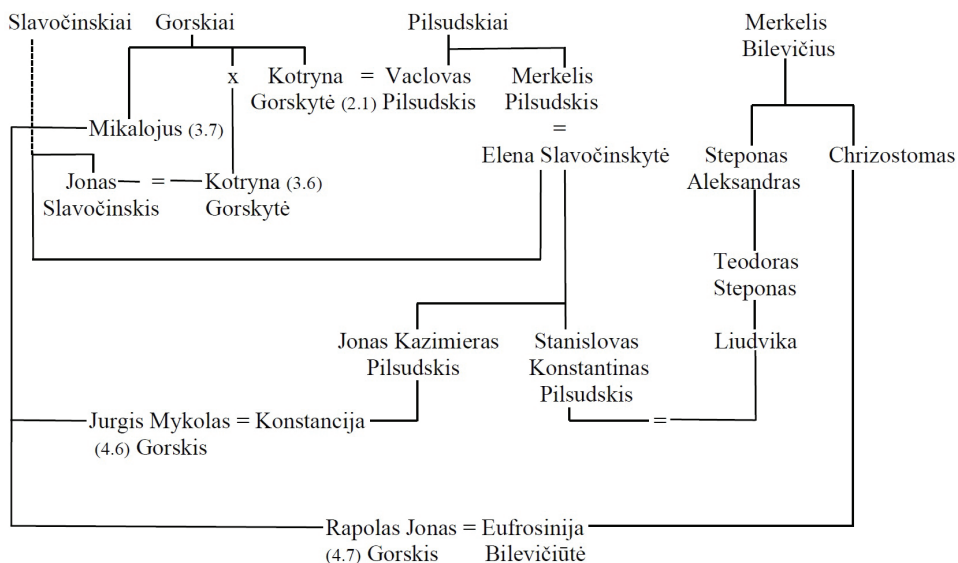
Slavočinskiai Gorskiai

Pilsudskiai

Merkelis Bilevičius

x

Kotryna Gorskytė (2.1) = Vaclovas Pilsudskis

Merkelis Pilsudskis = Elena Slavočinskytė

Mikalojus (3.7)

Jonas Slavočinskis = Kotryna (3.6) Gorskytė

Steponas Aleksandras

Chrizostomas

Teodoras Steponas

Jonas Kazimieras Pilsudskis

Stanislovas Konstantinas Pilsudskis

Liudvika

=

Jurgis Mykolas (4.6) Gorskis = Konstancija

Rapolas Jonas (4.7) Gorskis = Eufrosinija Bilevičiūtė